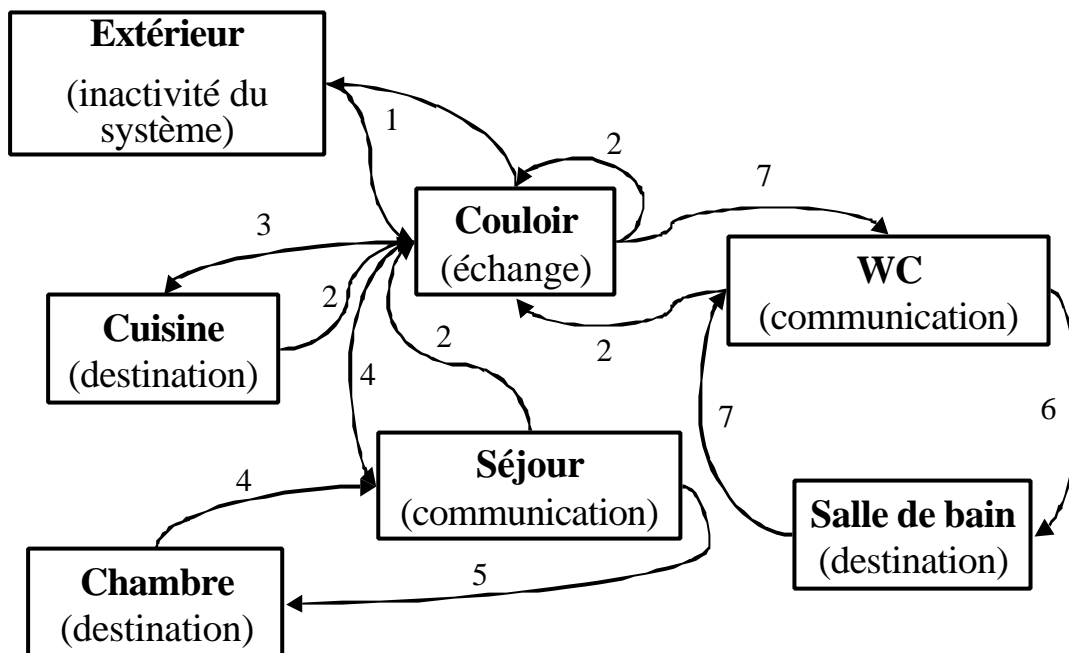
**Extérieur**
(inactivité du système)

1

2

7

3

**Couloir**
(échange)

**WC**
(communication)

2

**Cuisine**
(destination)

2

2

4

7

6

**Séjour**
(communication)

4

**Salle de bain**
(destination)

5

**Chambre**
(destination)